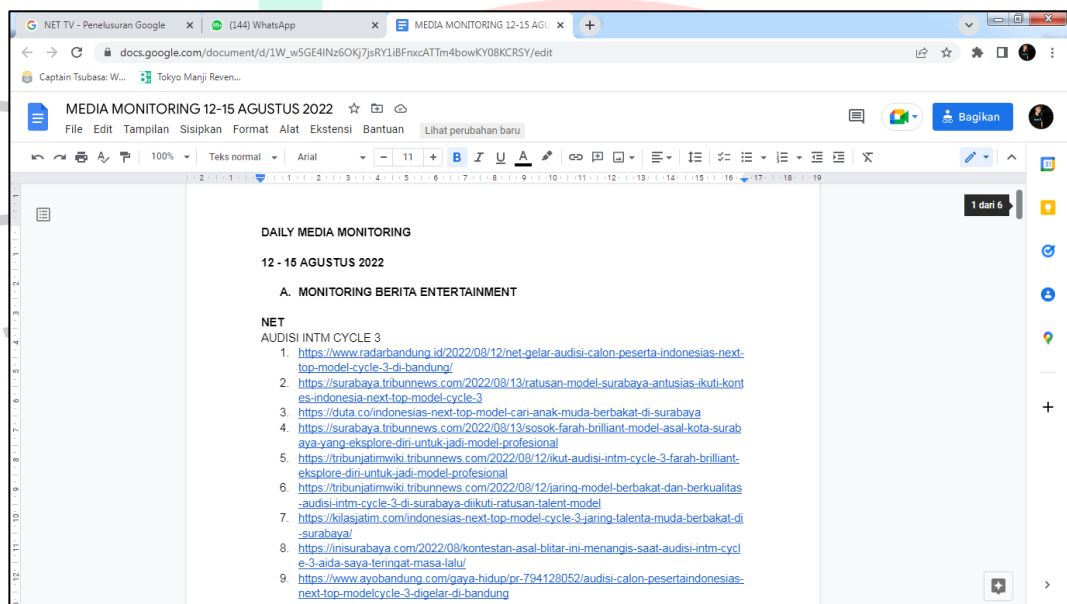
NET TV - Penelusuran Google
(144) WhatsApp
MEDIA MONITORING 12-15 AGU

docs.google.com/document/d/1W_w5GE4INz6OKj7jsRY1iBFnxcATTm4bowKY08KCRSY/edit

Captain Tsubasa: W...
Tokyo Manji Reven...

MEDIA MONITORING 12-15 AGUSTUS 2022
File Edit Tampilan Sisipkan Format Alat Ekstensi Bantuan Lihat perubahan baru
Bagikan

100% Teks normal Arial 11

1 dari 6

DAILY MEDIA MONITORING

12 - 15 AGUSTUS 2022

A. MONITORING BERITA ENTERTAINMENT

NET
AUDISI INTM CYCLE 3
1. https://www.radarbandung.id/2022/08/12/net-gelar-audisi-calon-peserta-indonesias-next-top-model-cycle-3-di-bandung/
2. https://surabaya.tribunnews.com/2022/08/13/ratusan-model-surabaya-antusias-ikuti-kontes-indonesia-next-top-model-cycle-3
3. https://duta.co/indonesias-next-top-model-cari-anak-muda-berbakat-di-surabaya
4. https://surabaya.tribunnews.com/2022/08/13/sosok-farah-brilliant-model-asal-kota-surabaya-yang-eksplore-diri-untuk-jadi-model-profesional
5. https://tribunjatimwiki.tribunnews.com/2022/08/12/ikut-audisi-intm-cycle-3-farah-brilliant-eksplore-diri-untuk-jadi-model-profesional
6. https://tribunjatimwiki.tribunnews.com/2022/08/12/jaring-model-berbakat-dan-berkualitas-audisi-intm-cycle-3-di-surabaya-diikuti-ratusan-talent-model
7. https://kilasjatim.com/indonesias-next-top-model-cycle-3-jaring-talenta-muda-berbakat-di-surabaya/
8. https://inisurabaya.com/2022/08/kontestan-asal-blitar-ini-menangis-saat-audisi-intm-cycle-3-aida-saya-teringat-masa-lalu/
9. https://www.ayobandung.com/gaya-hidup/pr-794128052/audisi-calon-pesertaindonesias-next-top-modelcycle-3-digelar-di-bandung